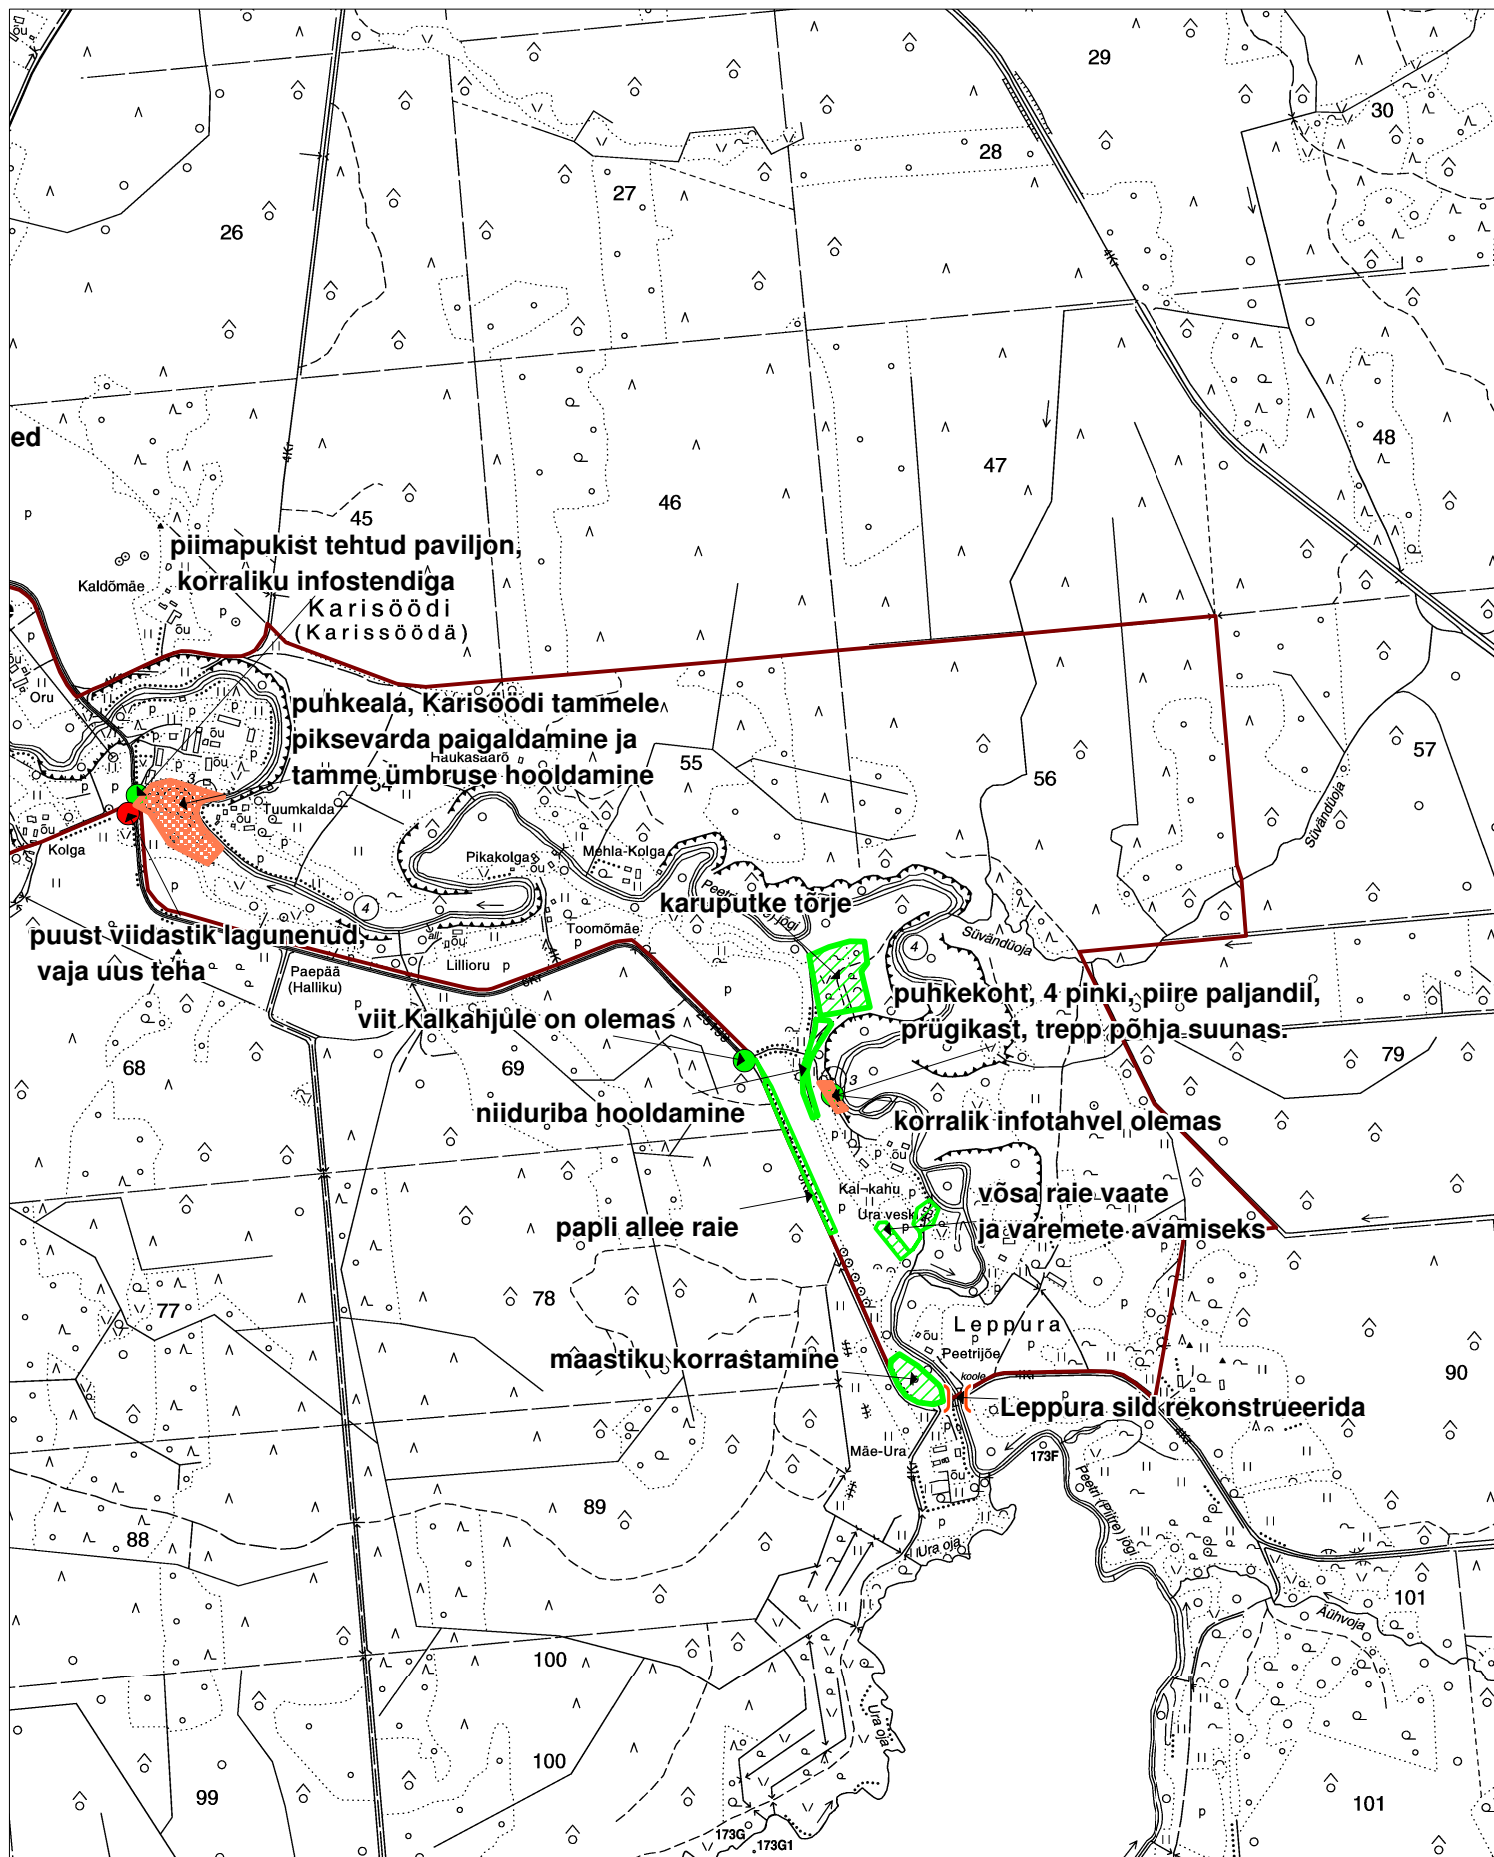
29
30
28
27
26
48
47
46
45
ed
piimapukist tehtud paviljon,
korraliku infostendiga
Kaldõmäe
Karisöödi
(Karissöödä)
öu
Oru
puhkeala, Karisöödi tammele
piksevarda paigaldamine ja
tamme ümbruse hooldamine
Haukasaarõ
55
56
57
Tuumkalda
Kolga
Pikakolga
Mehla-Kolga
öu
Süvändüoja
karuputke tõrje
Toomõmäe
puust viidastik lagunenud,
vaja uus teha
Paepää
(Halliku)
Lilliorų
Süvändüoja
puhkekoht, 4 pinki, piire paljandil,
prügikast, trepp põhja suunas.
viit Kalkahjule on olemas
68
69
79
niiduriba hooldamine
korralik infotahvel olemas
Kal-kahu
Ura vesk
võsa raie vaate
ja varemete avamiseks
papli allee raie
77
78
Leppura
Peetrijõe
maastiku korrastamine
90
kool
Leppura sild rekonstrueerida
Mäe-Ura
173F
Peetri (Piirre) jõgi
89
88
Ura oja
101
Ahvoja
100
100
Ura oja
99
173G
173G1
101